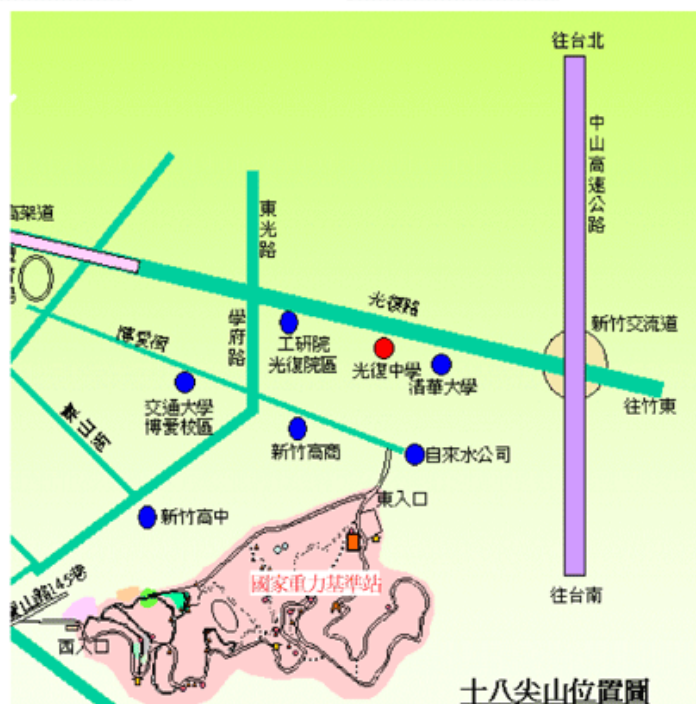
往台北

中山高速公路

高架道

東光路

光復路

新竹交流道

往竹東

學府路

工研院
光復院區

光復中學

清華大學

博愛街

交通大學
博愛校區

新竹高商

自來水公司

東入口

新竹高中

國家重力基準站

寶山路145巷

西入口

往台南

十八尖山位置圖